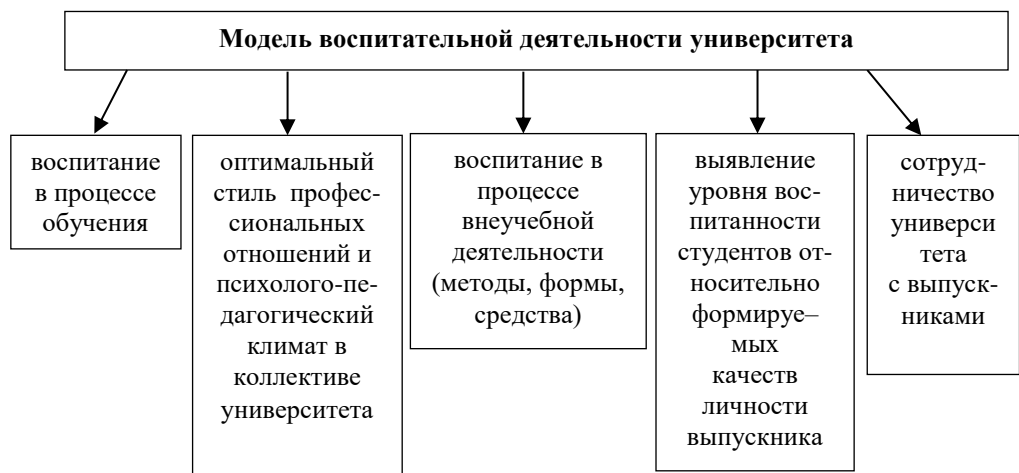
Модель воспитательной деятельности университета

воспитание в процессе обучения

оптимальный стиль профессиональных отношений и психолого-педагогический климат в коллективе университета

воспитание в процессе внеучебной деятельности (методы, формы, средства)

выявление уровня воспитанности студентов относительно формируе– мых качеств личности выпускника

сотрудничество универси тета с выпускниками